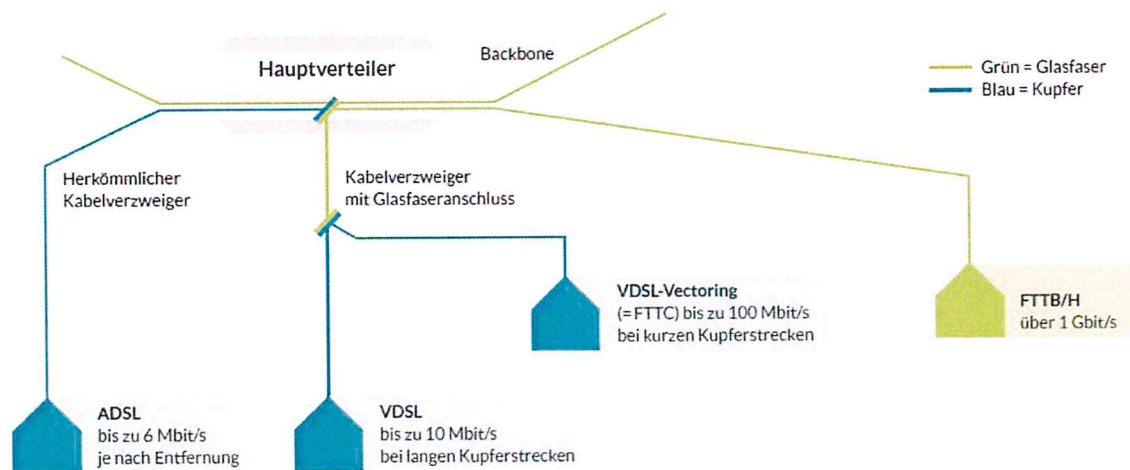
Hauptverteiler

Backbone

Grün = Glasfaser
Blau = Kupfer

Herkömmlicher Kabelverzweiger

Kabelverzweiger mit Glasfaseranschluss

VDSL-Vectoring
(= FTTC) bis zu 100 Mbit/s bei kurzen Kupferstrecken

FTTB/H
über 1 Gbit/s

ADSL
bis zu 6 Mbit/s je nach Entfernung

VDSL
bis zu 10 Mbit/s bei langen Kupferstrecken